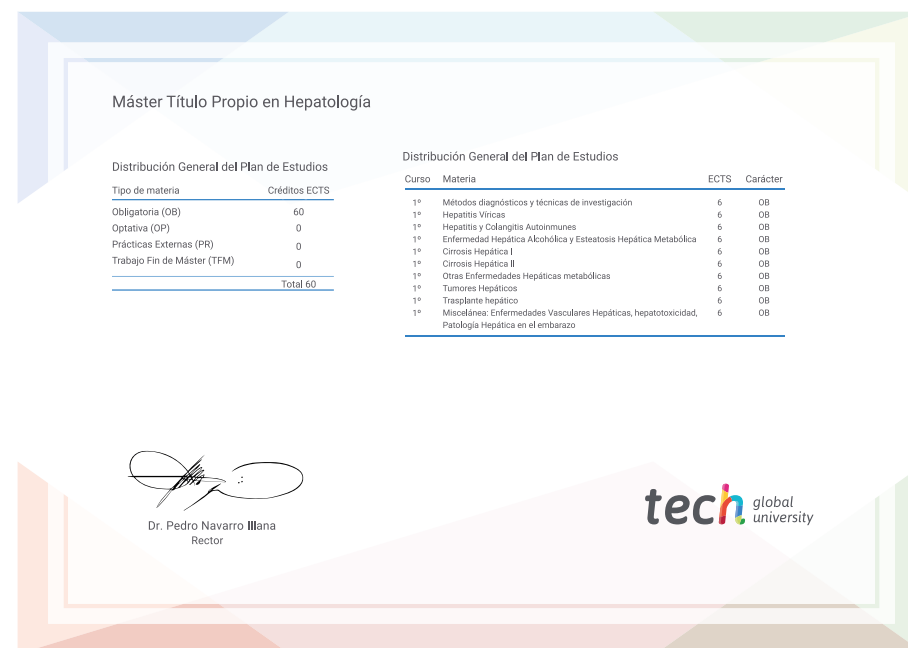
Máster Título Propio en Hepatología

Distribución General del Plan de Estudios

| Tipo de materia | Créditos ECTS |
|---|---|
| Obligatoria (OB) | 60 |
| Optativa (OP) | 0 |
| Prácticas Externas (PR) | 0 |
| Trabajo Fin de Máster (TFM) | 0 |
| | Total 60 |

Distribución General del Plan de Estudios

| Curso | Materia | ECTS | Carácter |
|---|---|---|---|
| 1º | Métodos diagnósticos y técnicas de investigación | 6 | OB |
| 1º | Hepatitis Víricas | 6 | OB |
| 1º | Hepatitis y Colangitis Autoinmunes | 6 | OB |
| 1º | Enfermedad Hepática Alcohólica y Esteatosis Hepática Metabólica | 6 | OB |
| 1º | Cirrosis Hepática I | 6 | OB |
| 1º | Cirrosis Hepática II | 6 | OB |
| 1º | Otras Enfermedades Hepáticas metabólicas | 6 | OB |
| 1º | Tumores Hepáticos | 6 | OB |
| 1º | Trasplante hepático | 6 | OB |
| 1º | Miscelánea: Enfermedades Vasculares Hepáticas, hepatotoxicidad, Patología Hepática en el embarazo | 6 | OB |

Dr. Pedro Navarro Illana
Rector

tech global university